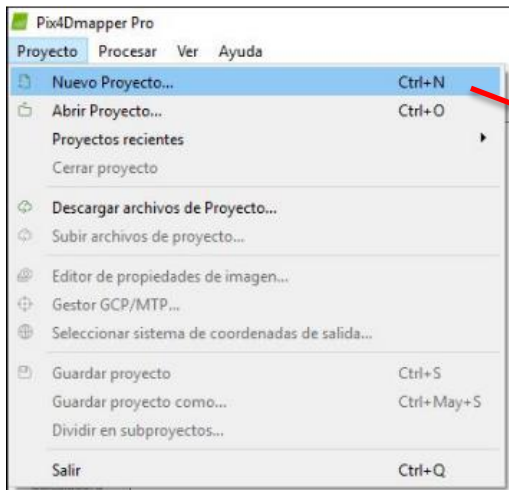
Pix4Dmapper Pro

Proyecto Procesar Ver Ayuda

Nuevo Proyecto... Ctrl+N
Abrir Proyecto... Ctrl+O
Proyectos recientes
Cerrar proyecto

Descargar archivos de Proyecto...
Subir archivos de proyecto...

Editor de propiedades de imagen...
Gestor GCP/MTP...
Seleccionar sistema de coordenadas de salida...

Guardar proyecto Ctrl+S
Guardar proyecto como... Ctrl+May+S
Dividir en subproyectos...

Salir Ctrl+Q